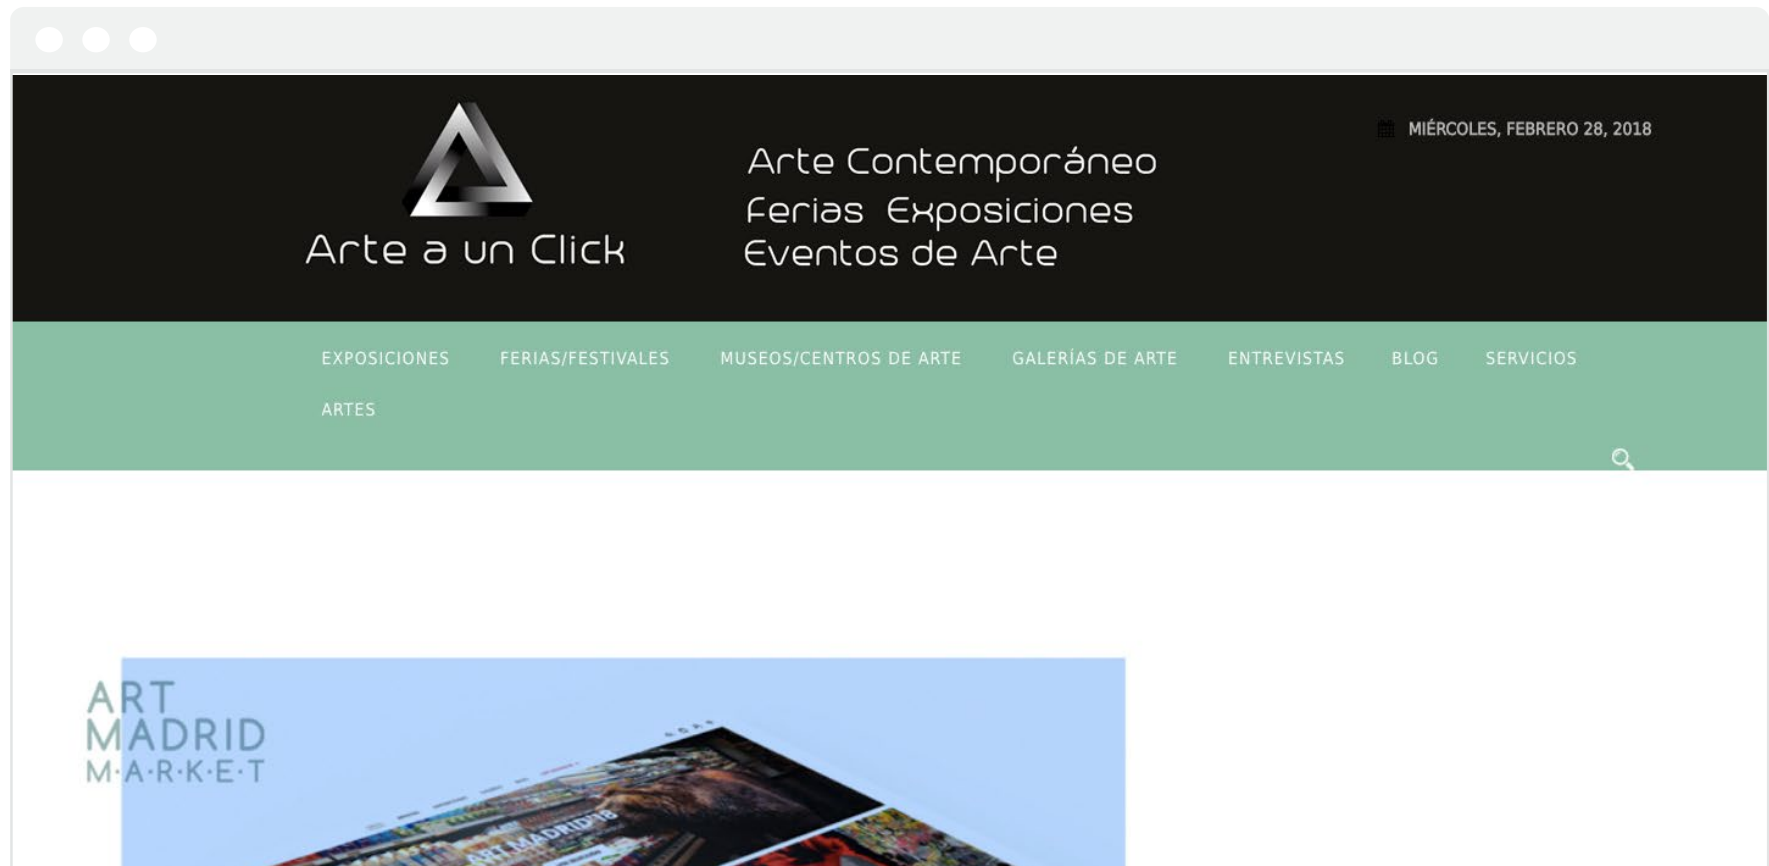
Arte a un Click

Arte Contemporáneo
Ferias Exposiciones
Eventos de Arte

MIÉRCOLES, FEBRERO 28, 2018

EXPOSICIONES FERIAS/FESTIVALES MUSEOS/CENTROS DE ARTE GALERÍAS DE ARTE ENTREVISTAS BLOG SERVICIOS ARTES

ART MADRID M·A·R·K·E·T

ART MADRID'18